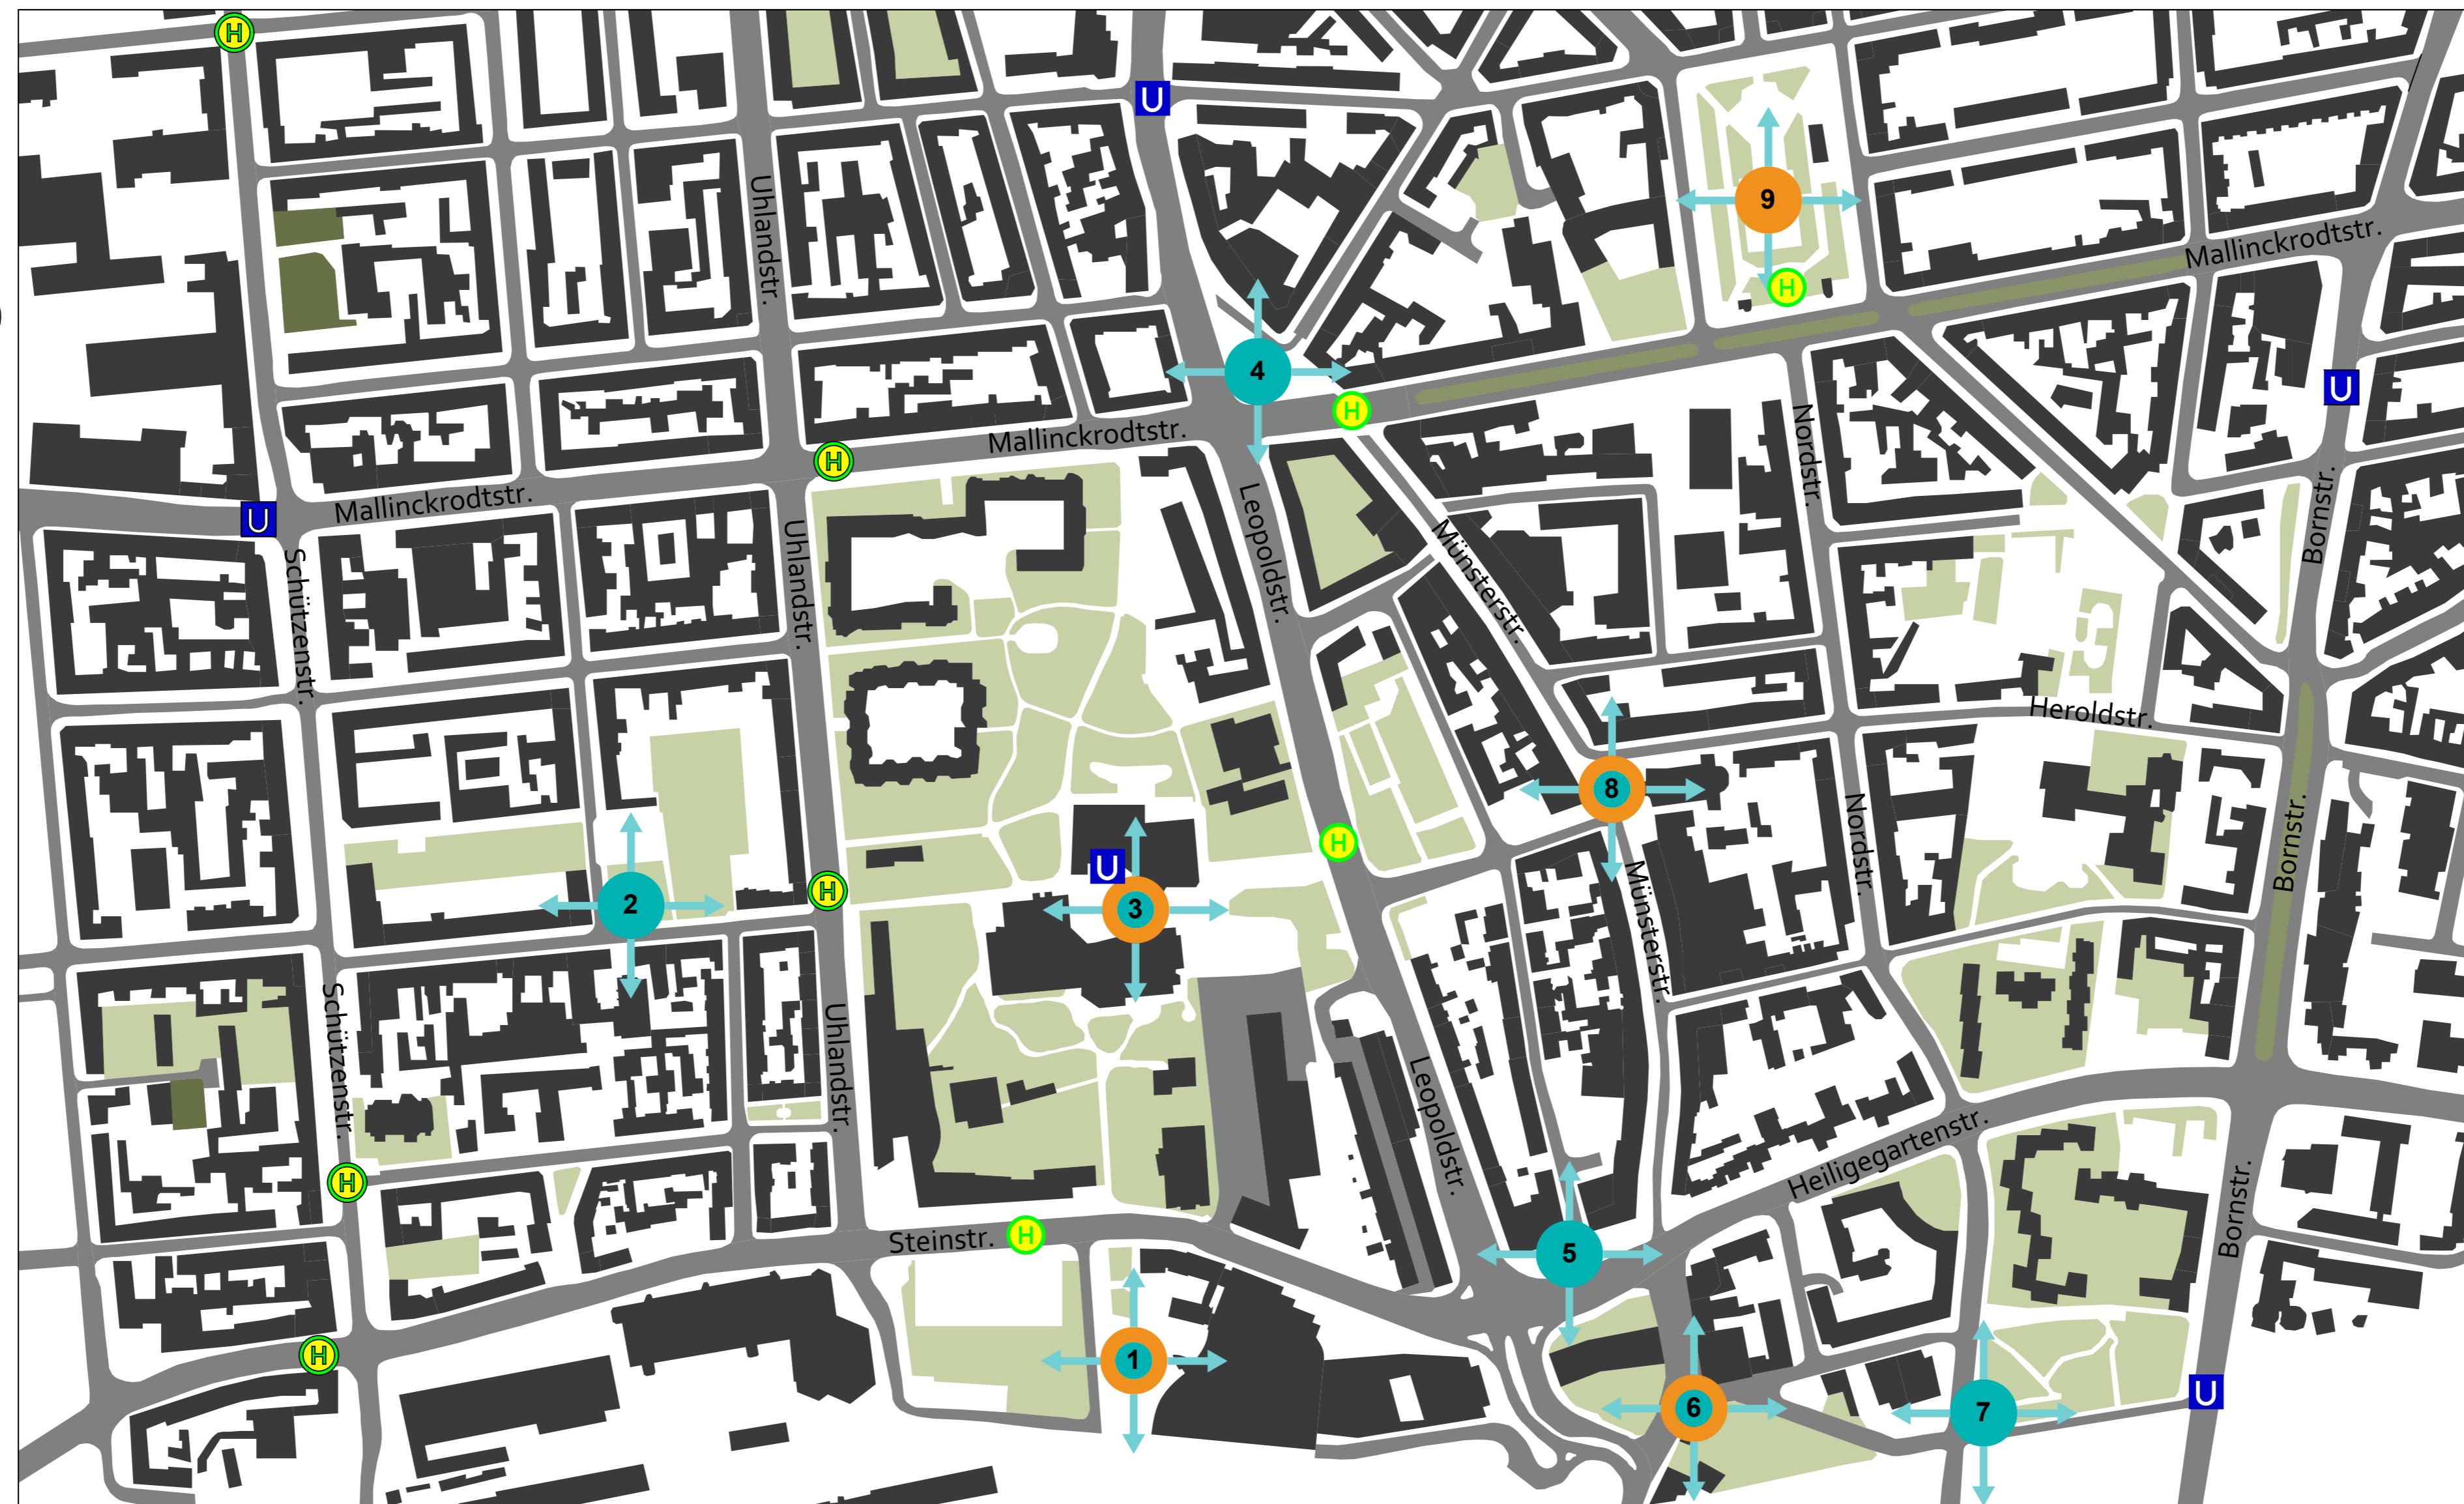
H
U
Uhlandstr.
9
H
Mallinckrodtstr.
4
H
U
H
Mallinckrodtstr.
Mallinckrodtstr.
U
Leopoldstr.
Nordstr.
Münsterstr.
Bornstr.
Schützenstr.
Uhlandstr.
Heroldstr.
8
H
Nordstr.
Bornstr.
Münsterstr.
H
U
2
3
Schützenstr.
Uhlandstr.
Leopoldstr.
Heiligegartenstr.
H
Steinstr.
H
5
Bornstr.
H
1
6
7
U